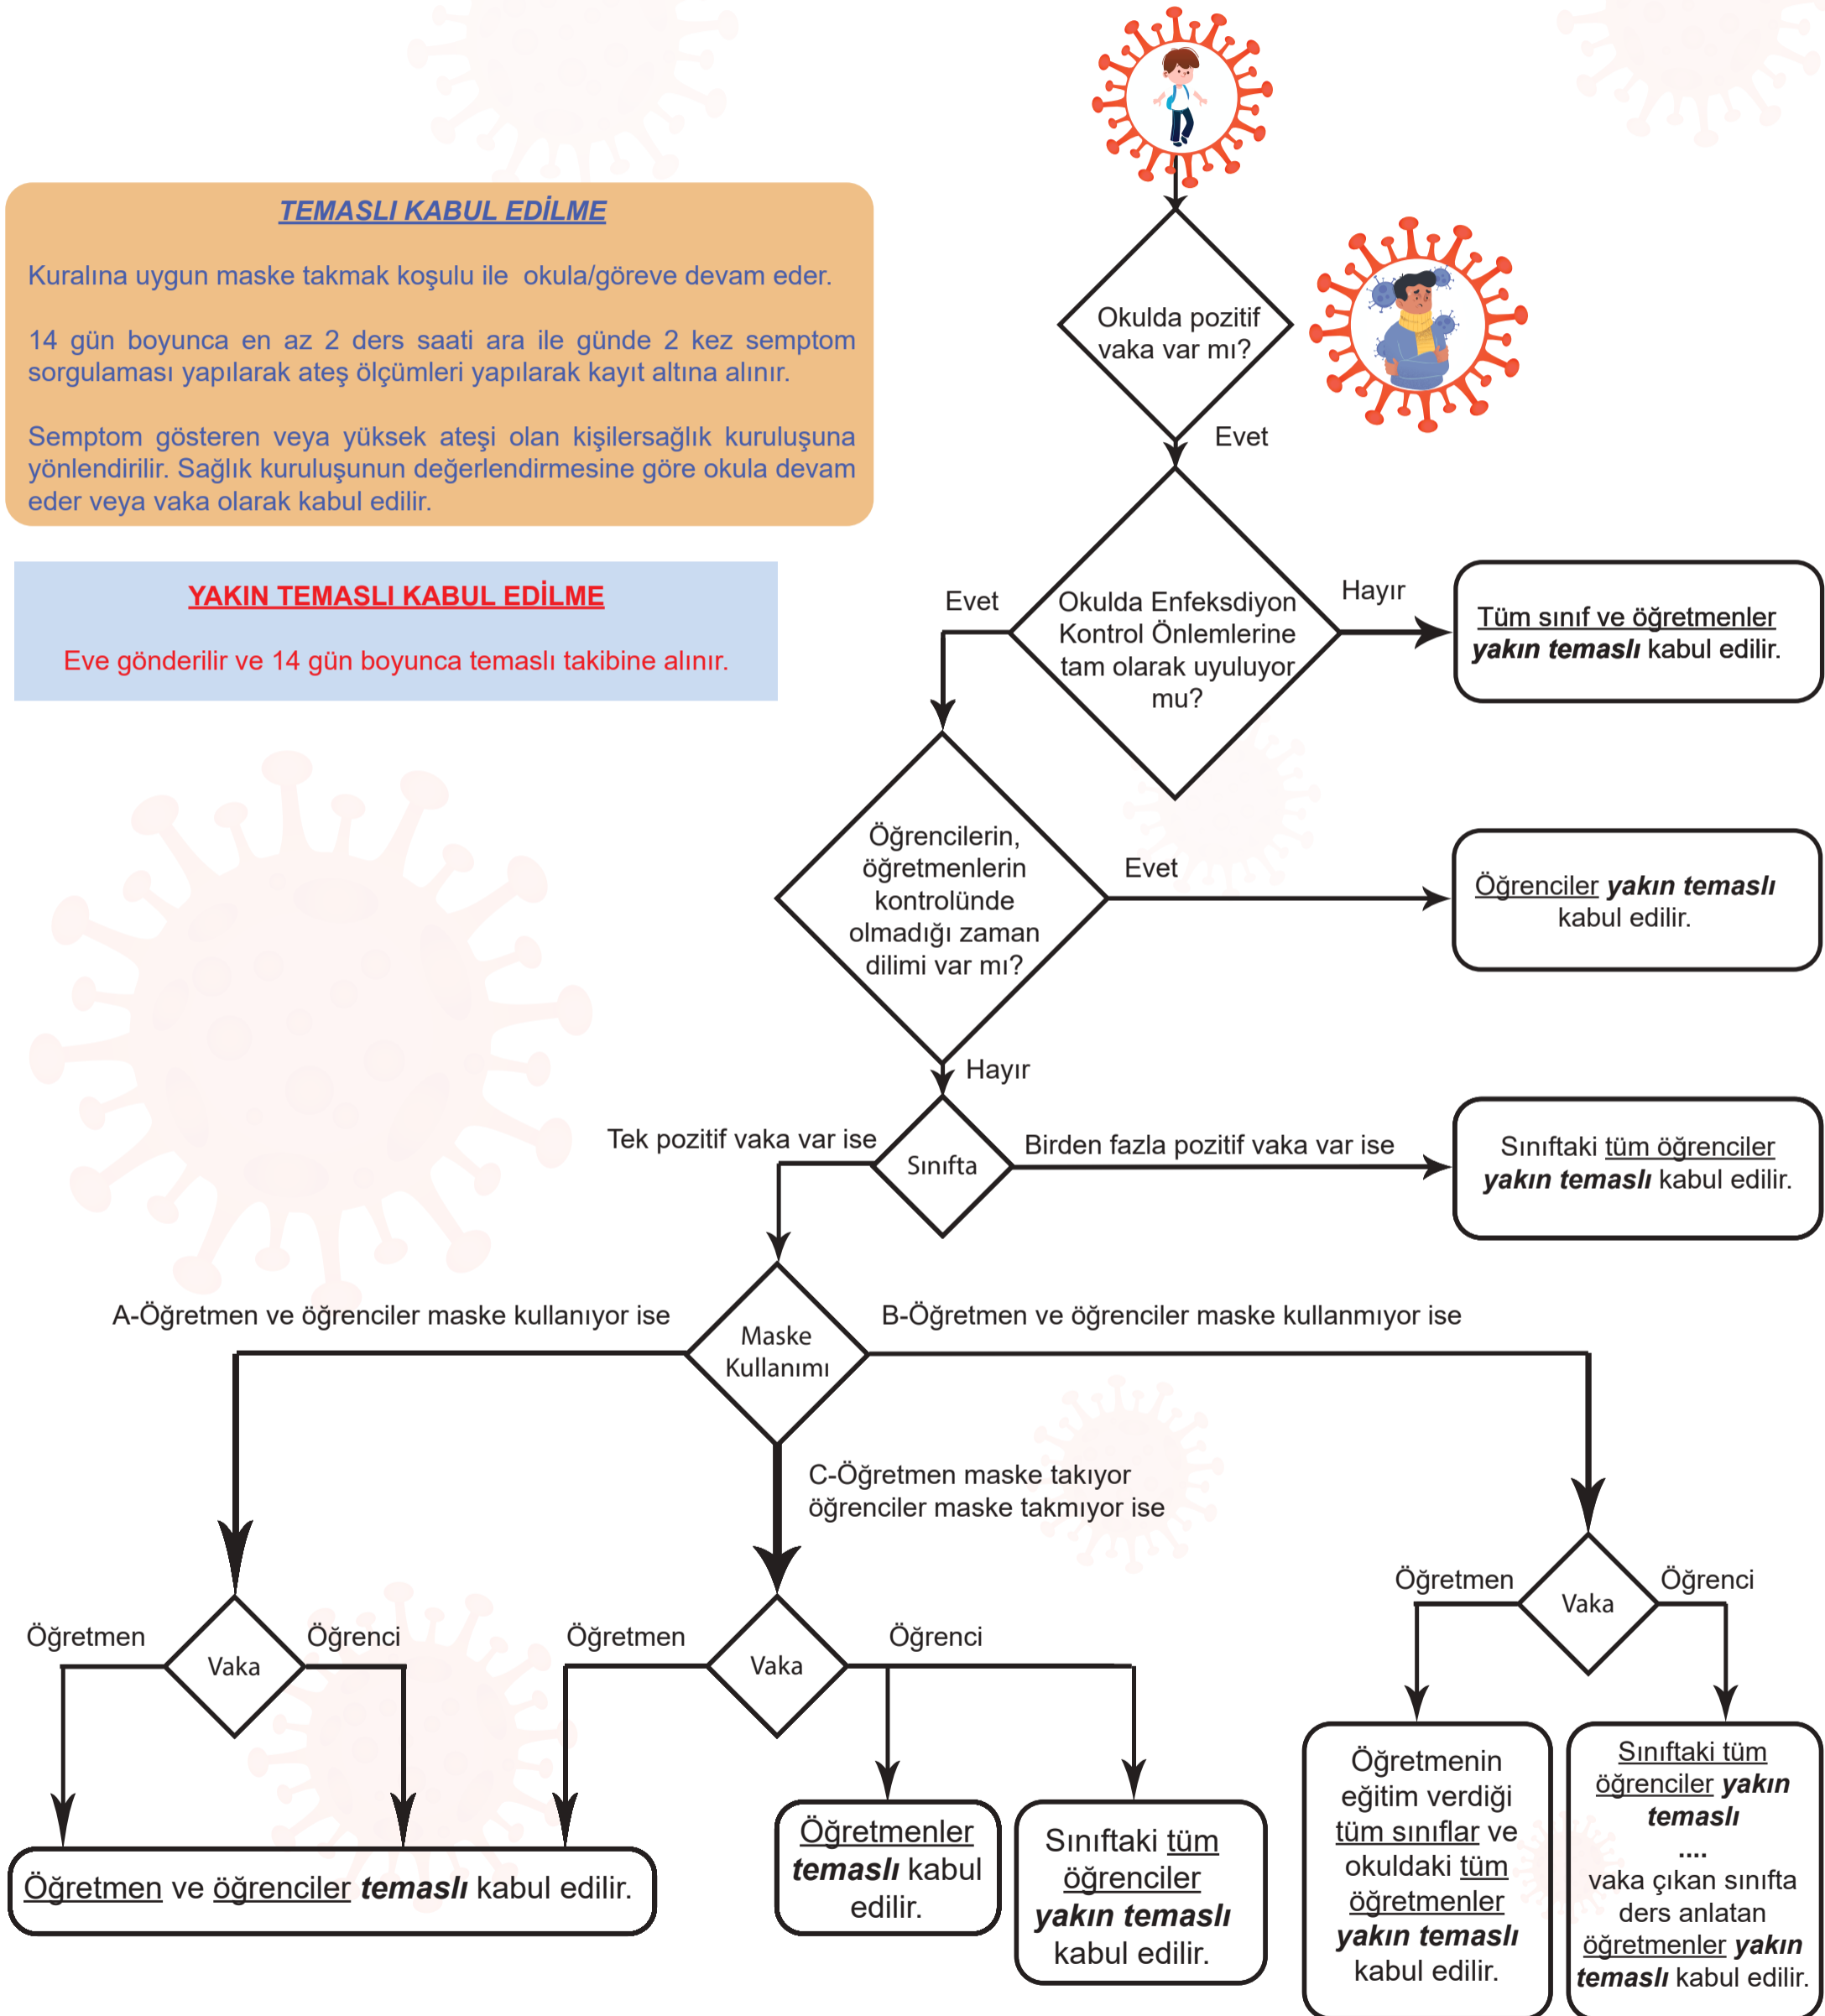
TEMASLI KABUL EDİLME

Kuralına uygun maske takmak koşulu ile okula/göreve devam eder.

14 gün boyunca en az 2 ders saati ara ile günde 2 kez semptom sorgulaması yapılarak ateş ölçümleri yapılarak kayıt altına alınır.

Semptom gösteren veya yüksek ateşi olan kişilersağlık kuruluşuna yönlendirilir. Sağlık kuruluşunun değerlendirmesine göre okula devam eder veya vaka olarak kabul edilir.

YAKIN TEMASLI KABUL EDİLME

Eve gönderilir ve 14 gün boyunca temaslı takibine alınır.

Okulda pozitif vaka var mı?

Evet

Okulda Enfeksdiyon Kontrol Önlemlerine tam olarak uyuluyor mu?

Hayır

Tüm sınıf ve öğretmenler yakın temaslı kabul edilir.

Evet

Öğrencilerin, öğretmenlerin kontrolünde olmadığı zaman dilimi var mı?

Evet

Öğrenciler yakın temaslı kabul edilir.

Hayır

Tek pozitif vaka var ise

Sınıfta

Birden fazla pozitif vaka var ise

Sınıftaki tüm öğrenciler yakın temaslı kabul edilir.

A-Öğretmen ve öğrenciler maske kullanıyor ise

Maske Kullanımı

B-Öğretmen ve öğrenciler maske kullanmıyor ise

C-Öğretmen maske takıyor öğrenciler maske takmıyor ise

Öğretmen

Vaka

Öğrenci

Öğretmen

Vaka

Öğrenci

Öğretmen

Vaka

Öğrenci

Öğretmen ve öğrenciler temaslı kabul edilir.

Öğretmenler temaslı kabul edilir.

Sınıftaki tüm öğrenciler yakın temaslı kabul edilir.

Öğretmenin eğitim verdiği tüm sınıflar ve okuldaki tüm öğretmenler yakın temaslı kabul edilir.

Sınıftaki tüm öğrenciler yakın temaslı
....
vaka çıkan sınıfta ders anlatan öğretmenler yakın temaslı kabul edilir.